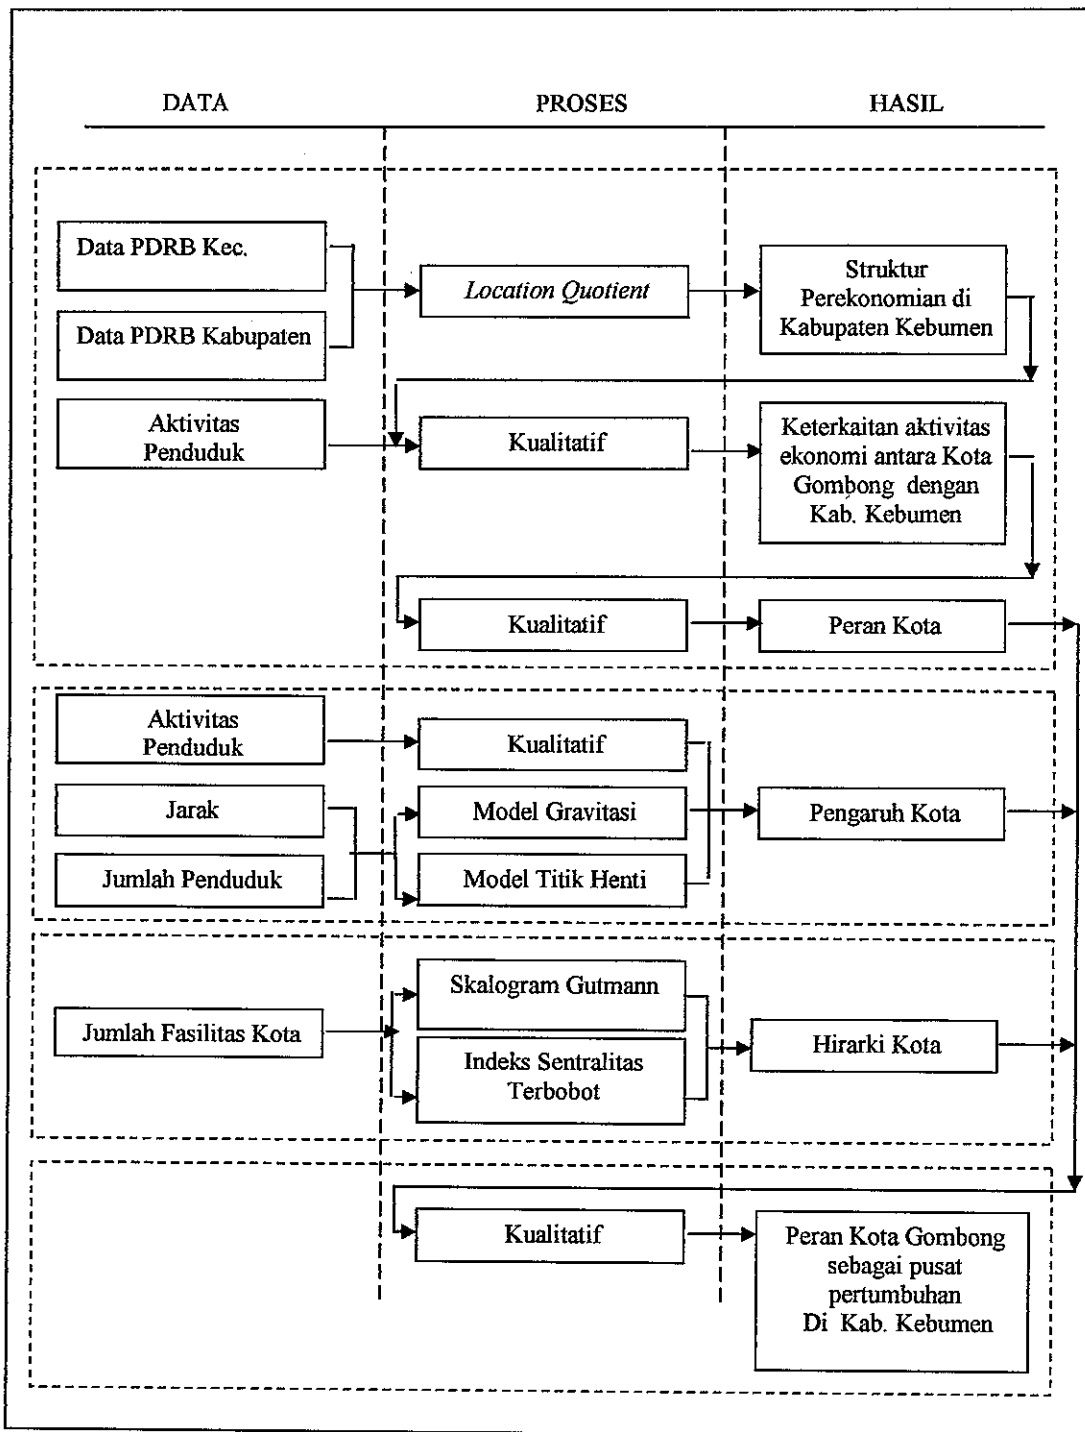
DATA

PROSES

HASIL

Data PDRB Kec.

Data PDRB Kabupaten

Location Quotient

Struktur Perekonomian di Kabupaten Kebumen

Aktivitas Penduduk

Kualitatif

Keterkaitan aktivitas ekonomi antara Kota Gombong dengan Kab. Kebumen

Kualitatif

Peran Kota

Aktivitas Penduduk

Kualitatif

Jarak

Model Gravitasi

Pengaruh Kota

Jumlah Penduduk

Model Titik Henti

Skalogram Gutmann

Jumlah Fasilitas Kota

Hirarki Kota

Indeks Sentralitas Terbobot

Kualitatif

Peran Kota Gombong sebagai pusat pertumbuhan Di Kab. Kebumen